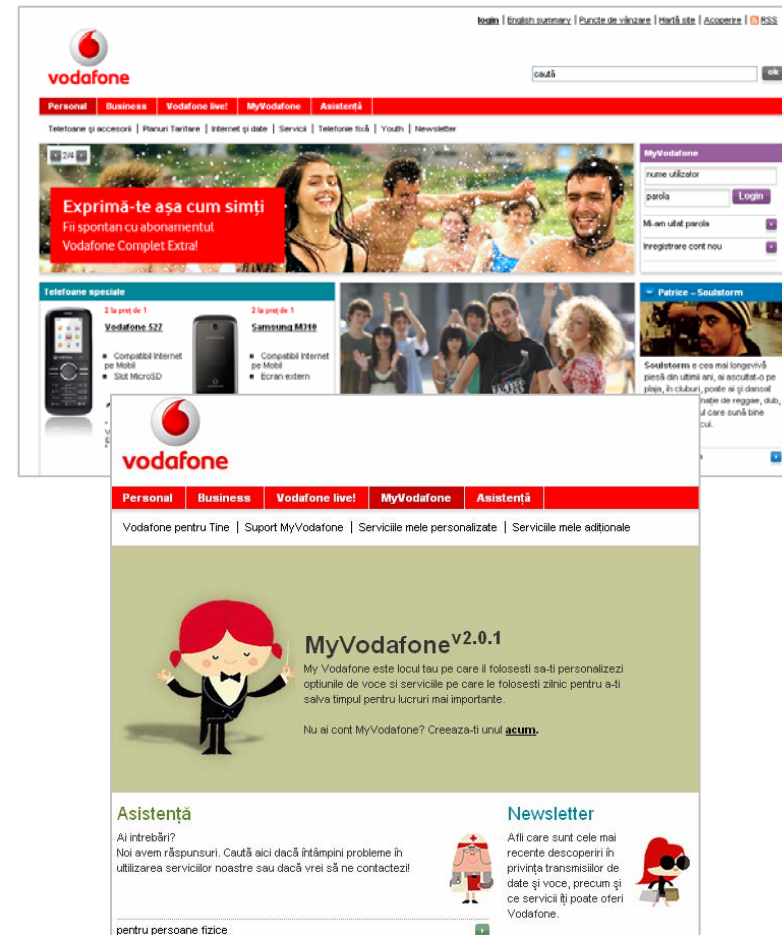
login | English summary | Puncte de vânzare | Hartă site | Acoperire | RSS

vodafone

caută ok

Personal | Business | Vodafone live! | MyVodafone | Asistenţă

Telefoane şi accesorii | Planuri Tarifare | Internet şi date | Servicii | Telefonie fixă | Youth | Newsletter

2/4

Exprimă-te aşa cum simţi
Fii spontan cu abonamentul Vodafone Complet Extra!

MyVodafone
nume utilizator
parola Login
Mi-am uitat parola
Inregistrare cont nou

Telefoane speciale
2 la preţ de 1
Vodafone 527
Compatibil Internet pe Mobil
Slot MicroSD
2 la preţ de 1
Samsung M310
Compatibil Internet pe Mobil
Ecran extern

Patrice – Soulstorm
Soulstorm e cea mai longevivă piesă din ultimii ani, ai ascultat-o pe plaja, în cluburi, poate ai şi dansat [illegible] reggae, dub, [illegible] care sună bine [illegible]

vodafone

Personal | Business | Vodafone live! | MyVodafone | Asistenţă

Vodafone pentru Tine | Suport MyVodafone | Serviciile mele personalizate | Serviciile mele adiţionale

MyVodafone$^{v2.0.1}$
My Vodafone este locul tau pe care il folosesti sa-ti personalizezi optiunile de voce si serviciile pe care le folosesti zilnic pentru a-ti salva timpul pentru lucruri mai importante.

Nu ai cont MyVodafone? Creeaza-ti unul acum.

Asistenţă
Ai intrebări?
Noi avem răspunsuri. Caută aici dacă întâmpini probleme în utilizarea serviciilor noastre sau dacă vrei să ne contactezi!

pentru persoane fizice

Newsletter
Afli care sunt cele mai recente descoperiri în privinţa transmisiilor de date şi voce, precum şi ce servicii îţi poate oferi Vodafone.